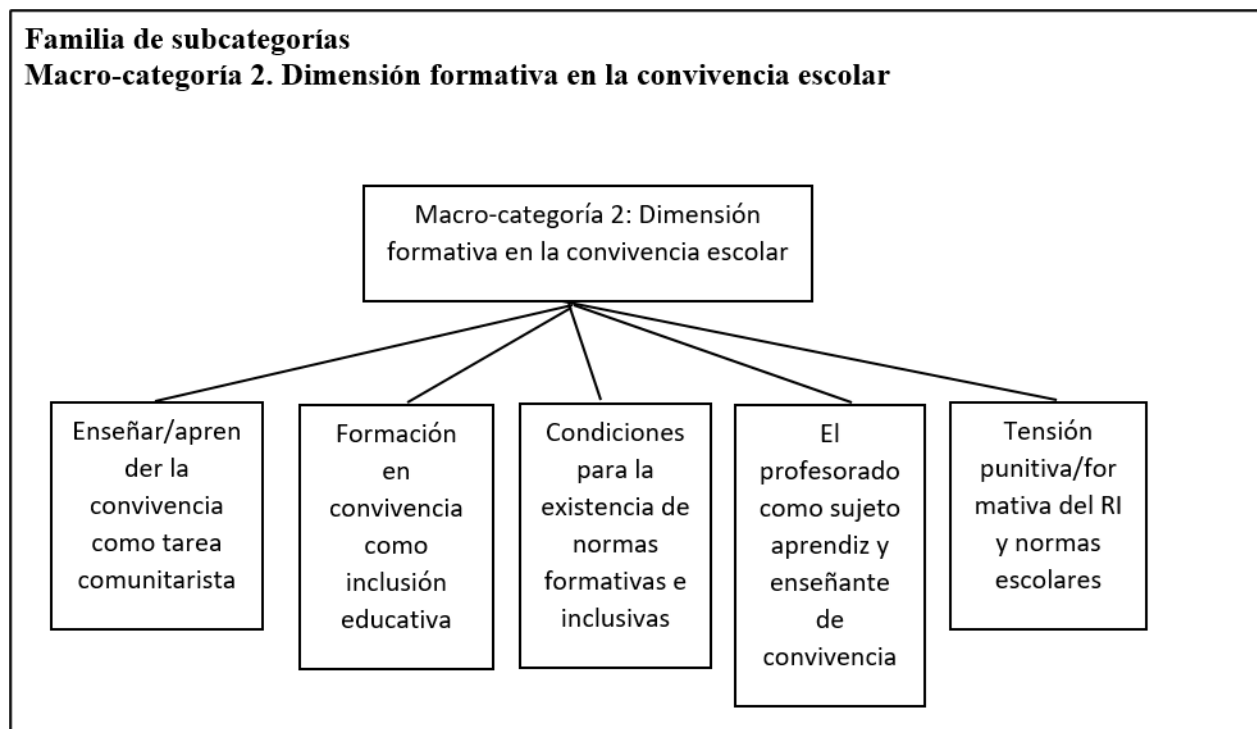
Familia de subcategorías
Macro-categoría 2. Dimensión formativa en la convivencia escolar

Macro-categoría 2: Dimensión formativa en la convivencia escolar

Enseñar/aprender la convivencia como tarea comunitarista

Formación en convivencia como inclusión educativa

Condiciones para la existencia de normas formativas e inclusivas

El profesorado como sujeto aprendiz y enseñante de convivencia

Tensión punitiva/formativa del RI y normas escolares